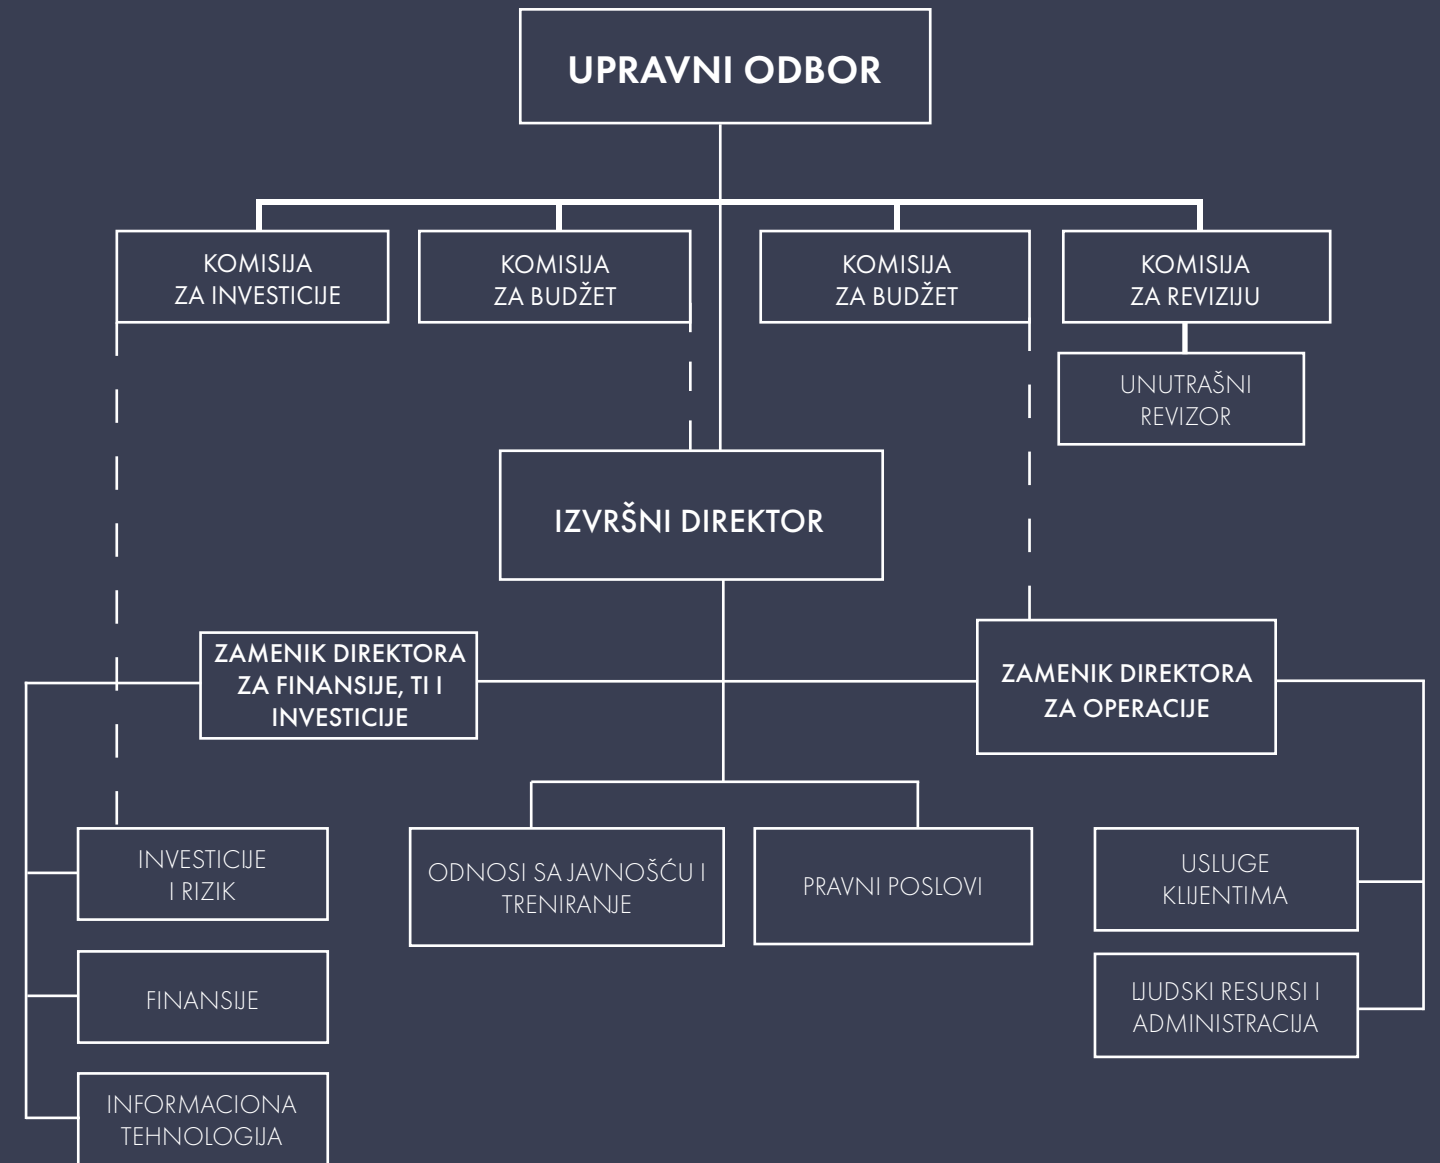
UPRAVNI ODBOR

KOMISIJA ZA INVESTICIJE

KOMISIJA ZA BUDŽET

KOMISIJA ZA BUDŽET

KOMISIJA ZA REVIZIJU

UNUTRAŠNI REVIZOR

IZVRŠNI DIREKTOR

ZAMENIK DIREKTORA ZA FINANSIJE, TI I INVESTICIJE

ZAMENIK DIREKTORA ZA OPERACIJE

INVESTICIJE I RIZIK

ODNOSI SA JAVNOŠĆU I TRENIRANJE

PRAVNI POSLOVI

USLUGE KLIJENTIMA

FINANSIJE

LJUDSKI RESURSI I ADMINISTRACIJA

INFORMACIONA TEHNOLOGIJA